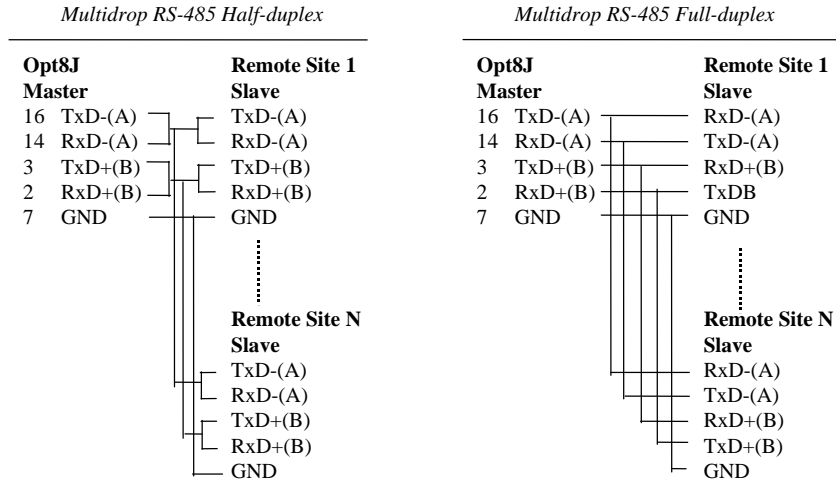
Multidrop RS-485 Half-duplex

Opt8J
Master
16 TxD-(A)
14 RxD-(A)
3 TxD+(B)
2 RxD+(B)
7 GND

Remote Site 1
Slave
TxD-(A)
RxD-(A)
TxD+(B)
RxD+(B)
GND

Remote Site N
Slave
TxD-(A)
RxD-(A)
TxD+(B)
RxD+(B)
GND

Multidrop RS-485 Full-duplex

Opt8J
Master
16 TxD-(A)
14 RxD-(A)
3 TxD+(B)
2 RxD+(B)
7 GND

Remote Site 1
Slave
RxD-(A)
TxD-(A)
RxD+(B)
TxDB
GND

Remote Site N
Slave
RxD-(A)
TxD-(A)
RxD+(B)
TxD+(B)
GND